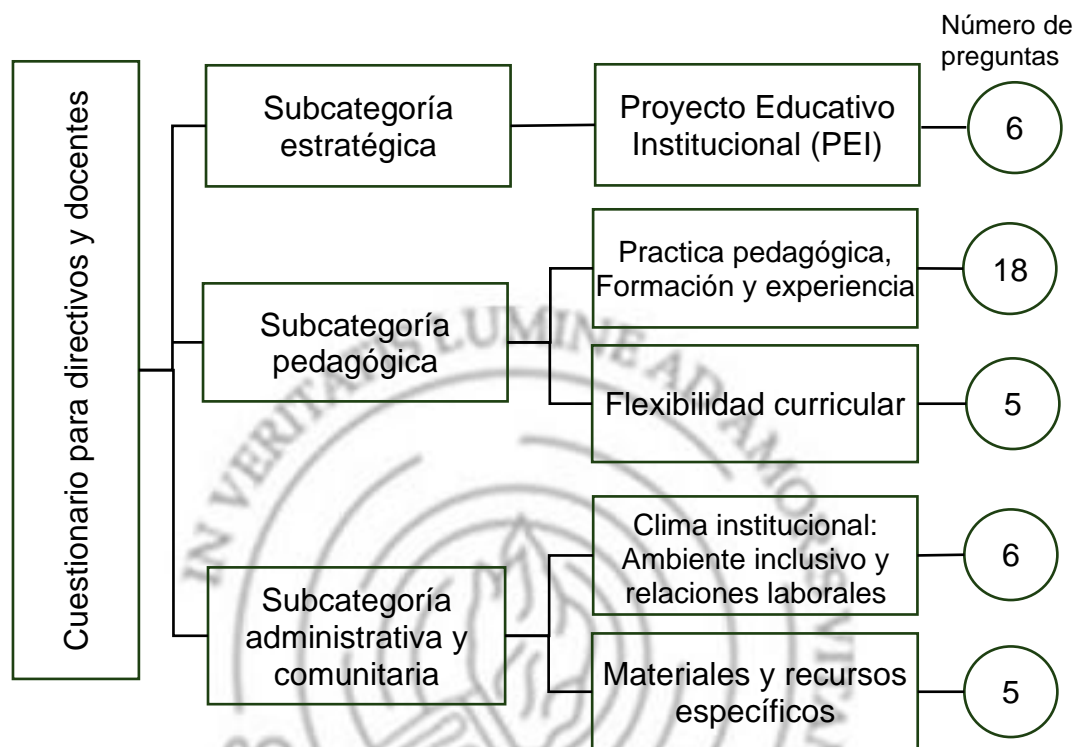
Cuestionario para directivos y docentes

Número de preguntas

Subcategoría estratégica

Proyecto Educativo Institucional (PEI)

6

Subcategoría pedagógica

Practica pedagógica, Formación y experiencia

18

Flexibilidad curricular

5

Subcategoría administrativa y comunitaria

Clima institucional: Ambiente inclusivo y relaciones laborales

6

Materiales y recursos específicos

5

IN VERITATIS LUMINE AMBULAMUS